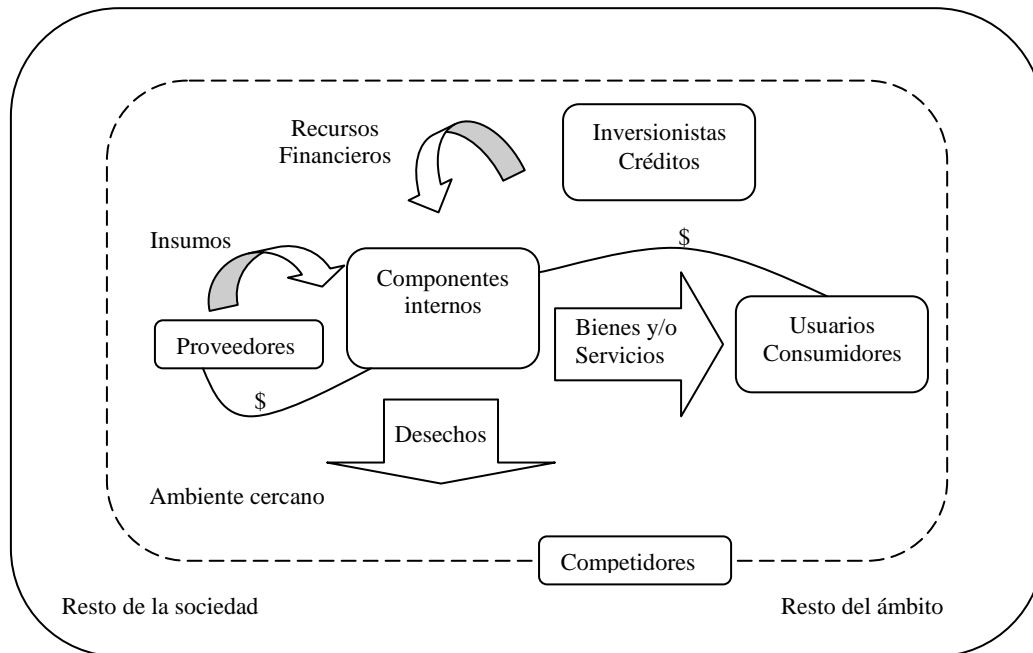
Recursos Financieros

Inversionistas Créditos

Insumos

$

Componentes internos

Proveedores

Bienes y/o Servicios

Usuarios Consumidores

$

Desechos

Ambiente cercano

Competidores

Resto de la sociedad

Resto del ámbito